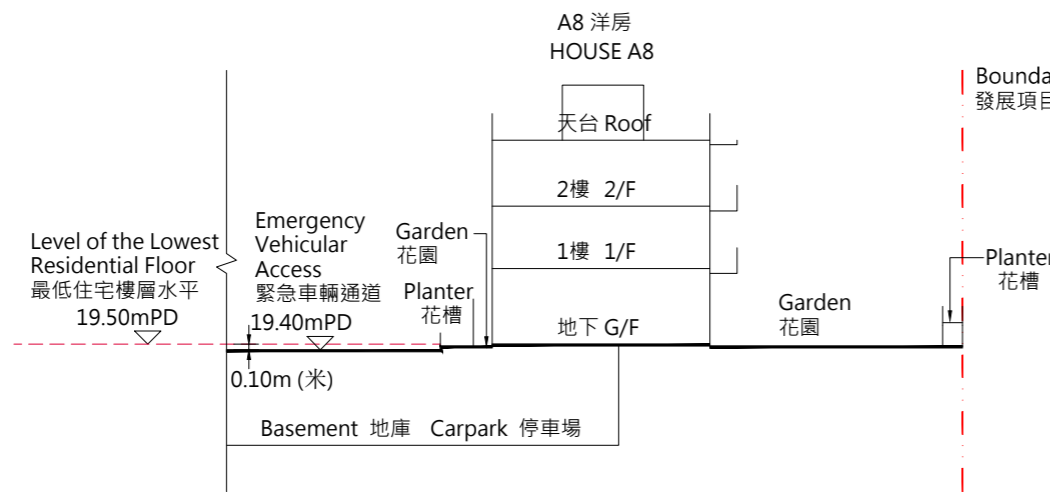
A8 洋房
HOUSE A8

Bounda
發展項目

天台 Roof

2樓 2/F

1樓 1/F

地下 G/F

Emergency Vehicular Access
緊急車輛通道

Garden
花園

Level of the Lowest Residential Floor
最低住宅樓層水平
19.50mPD

Planter
花槽

19.40mPD

0.10m (米)

Garden
花園

Planter
花槽

Basement 地庫 Carpark 停車場